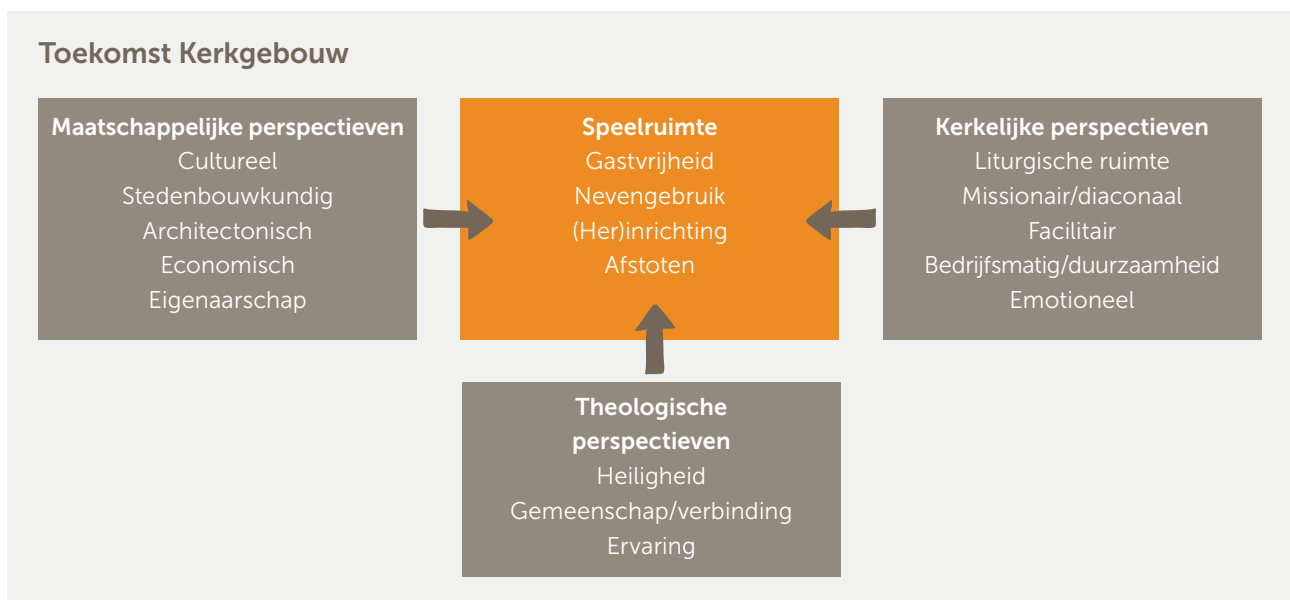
Toekomst Kerkgebouw

Maatschappelijke perspectieven
Cultureel
Stedenbouwkundig
Architectonisch
Economisch
Eigenaarschap

Speelruimte
Gastvrijheid
Nevengebruik
(Her)inrichting
Afstoten

Kerkelijke perspectieven
Liturgische ruimte
Missionair/diaconaal
Facilitair
Bedrijfsmatig/duurzaamheid
Emotioneel

Theologische perspectieven
Heiligheid
Gemeenschap/verbinding
Ervaring